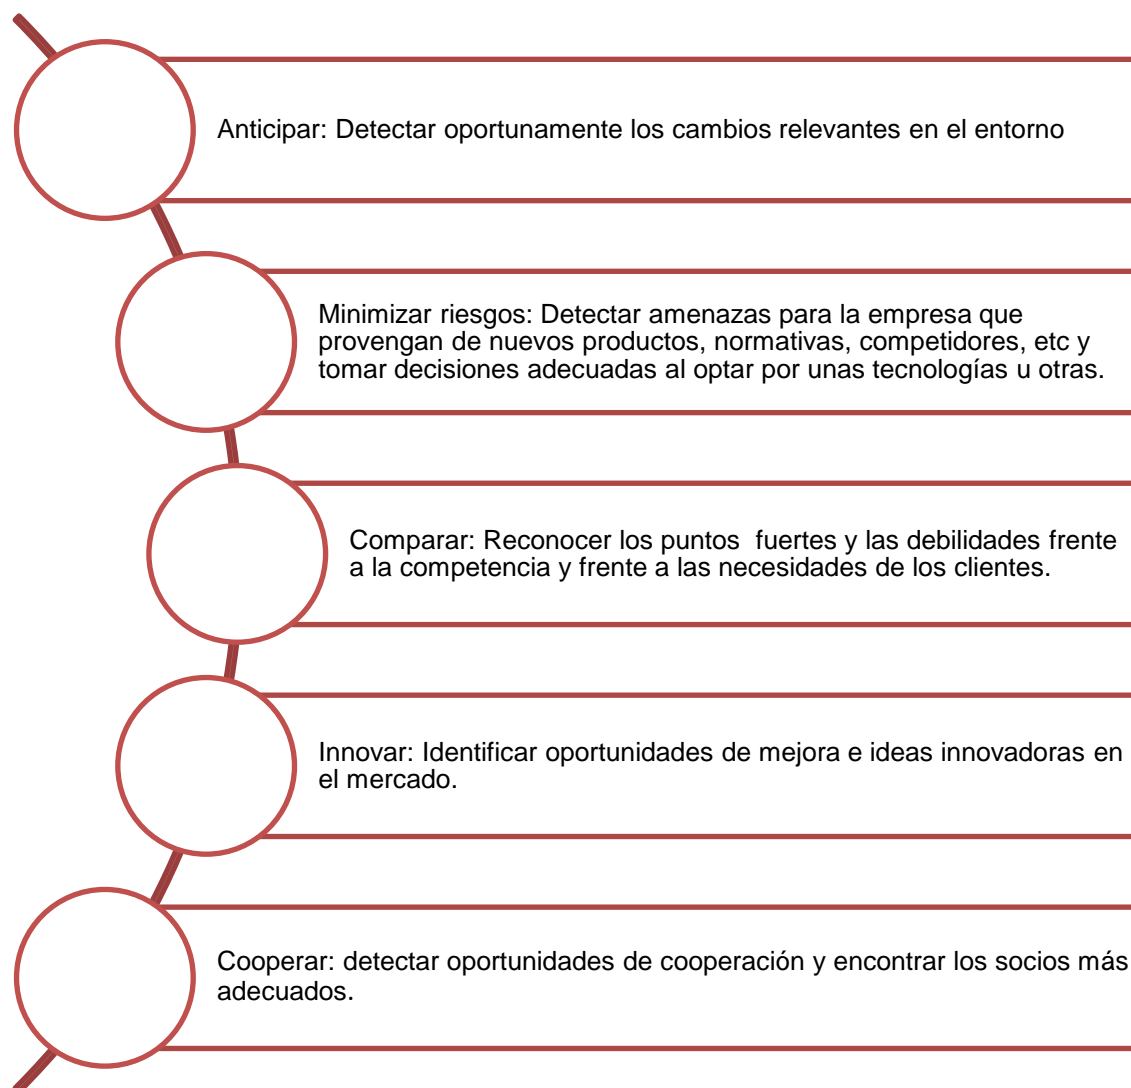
Anticipar: Detectar oportunamente los cambios relevantes en el entorno

Minimizar riesgos: Detectar amenazas para la empresa que provengan de nuevos productos, normativas, competidores, etc y tomar decisiones adecuadas al optar por unas tecnologías u otras.

Comparar: Reconocer los puntos  fuertes y las debilidades frente a la competencia y frente a las necesidades de los clientes.

Innovar: Identificar oportunidades de mejora e ideas innovadoras en el mercado.

Cooperar: detectar oportunidades de cooperación y encontrar los socios más adecuados.